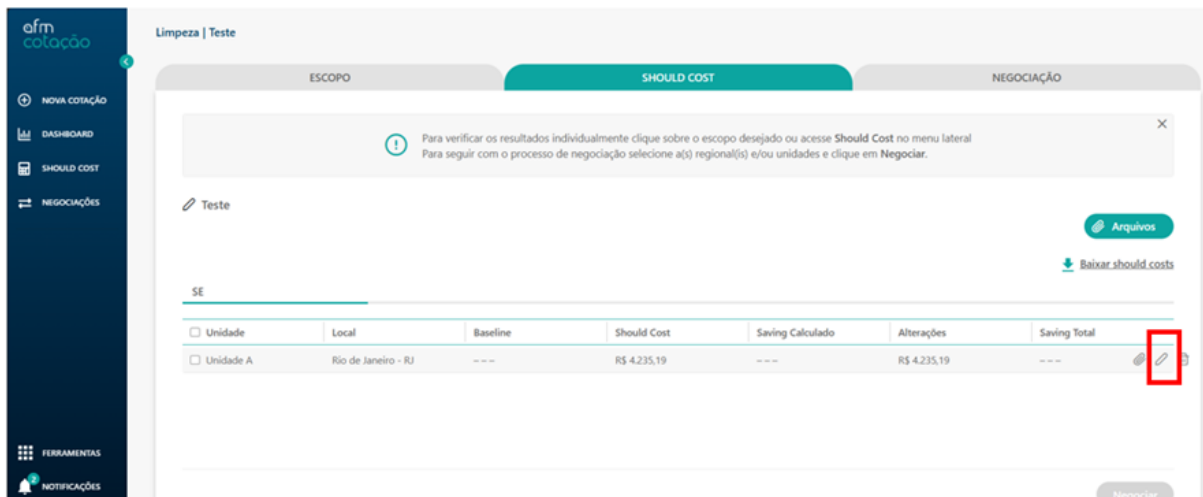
afm cotação

NOVA COTAÇÃO
DASHBOARD
SHOULD COST
NEGOCIAÇÕES

FERRAMENTAS
2 NOTIFICAÇÕES

Limpeza | Teste

ESCOPO
SHOULD COST
NEGOCIAÇÃO

Para verificar os resultados individualmente clique sobre o escopo desejado ou acesse Should Cost no menu lateral
Para seguir com o processo de negociação selecione a(s) regional(is) e/ou unidades e clique em Negociar.

Teste

Arquivos

Baixar should costs

SE

| Unidade | Local | Baseline | Should Cost | Saving Calculado | Alterações | Saving Total |
|---|---|---|---|---|---|---|
| Unidade A | Rio de Janeiro - RJ | --- | R$ 4.235,19 | --- | R$ 4.235,19 | --- |

Negociar